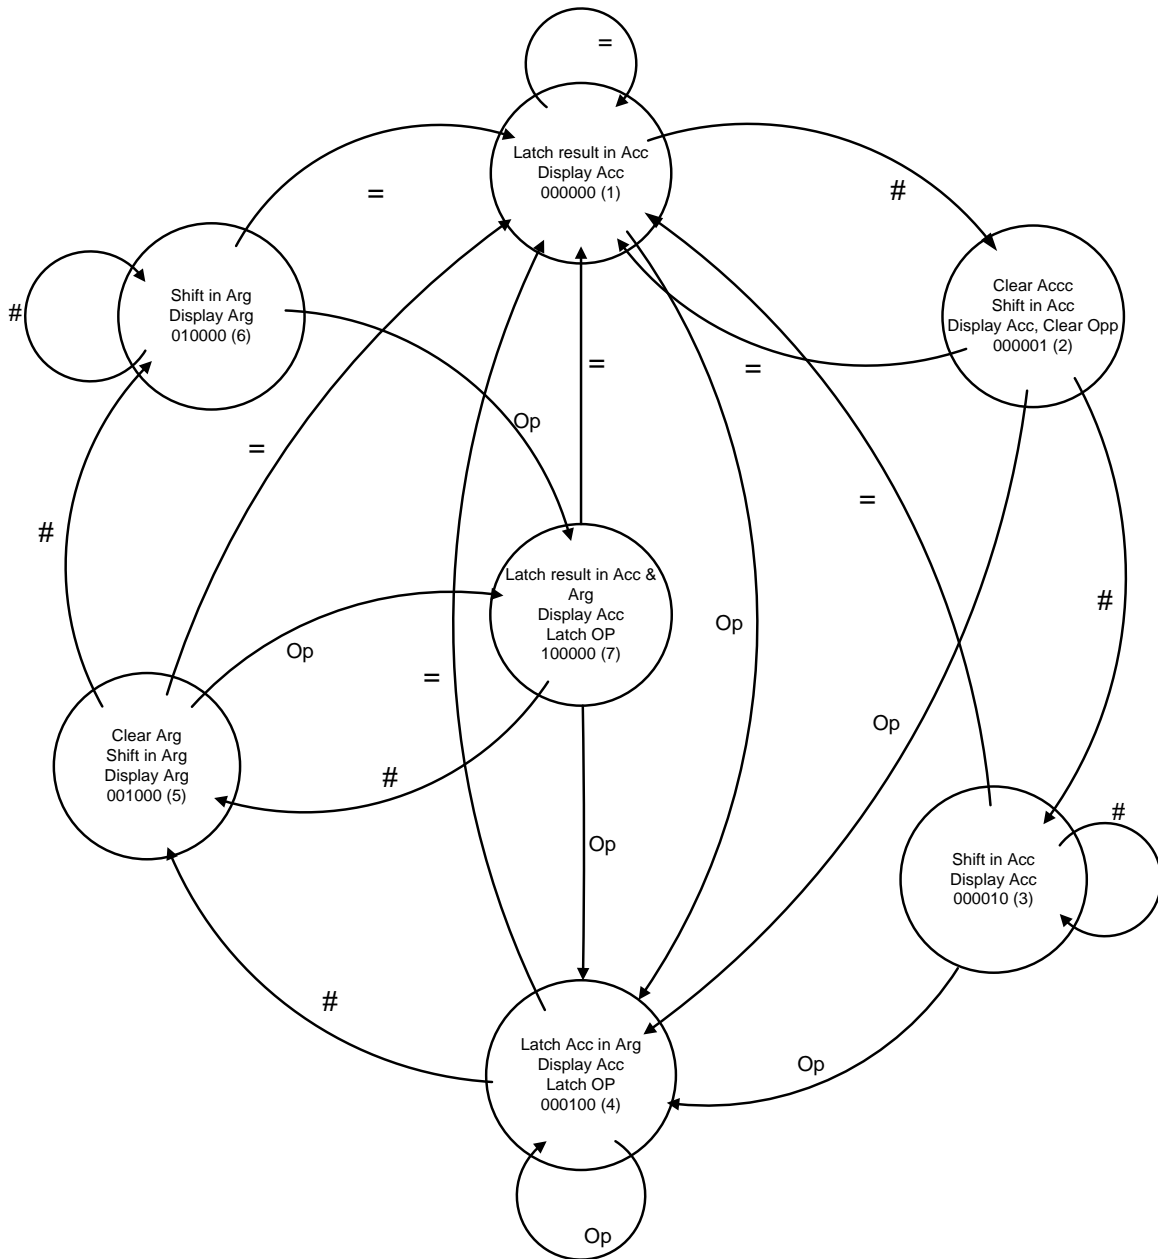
=

Latch result in Acc
Display Acc
000000 (1)

=

#

Shift in Arg
Display Arg
010000 (6)

#

Clear Accc
Shift in Acc
Display Acc, Clear Opp
000001 (2)

=

=

Op

=

=

#

Latch result in Acc & Arg
Display Acc
Latch OP
100000 (7)

Op

#

Op

=

Op

Clear Arg
Shift in Arg
Display Arg
001000 (5)

#

#

Op

Shift in Acc
Display Acc
000010 (3)

#

Latch Acc in Arg
Display Acc
Latch OP
000100 (4)

Op

Op